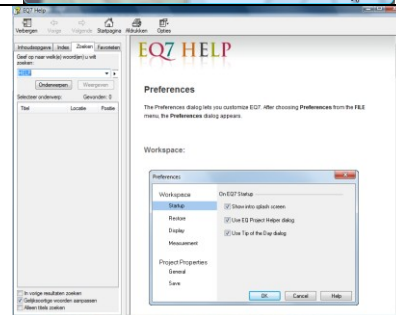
EQ7 Help

Verbergen Vorige Volgende Startpagina Afdrukken Opties

Inhoudsopgave Index Zoeken Favorieten

Geef op naar welk(e) woord(en) u wilt zoeken:

EQ7

Onderwerpen Weergeven

Selecteer onderwerp: Gevonden: 0

Titel Locatie Positie

In vorige resultaten zoeken
Gelijksoortige woorden aanpassen
Alleen titels zoeken

EQ7 HELP

Preferences

The Preferences dialog lets you customize EQ7. After choosing **Preferences** from the **FILE** menu, the **Preferences** dialog appears.

Workspace:

Preferences

Workspace
Startup
Restore
Display
Measurement

Project Properties
General
Save

On EQ7 Startup
Show intro splash screen
Use EQ Project Helper dialog
Use Tip of the Day dialog

OK Cancel Help